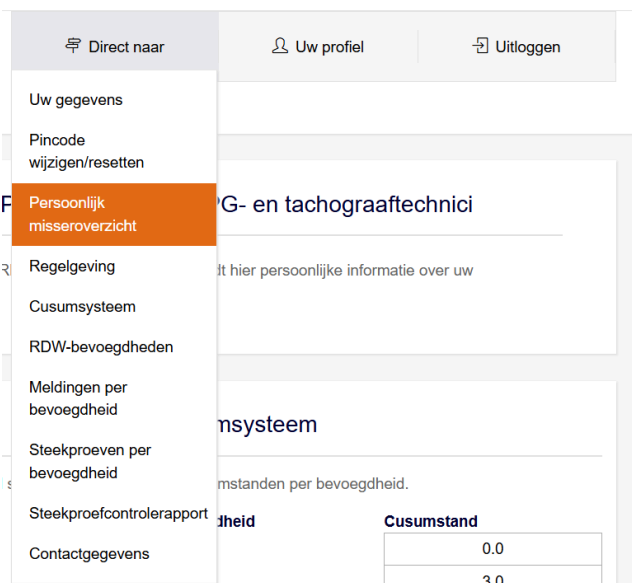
Direct naar

Uw profiel

Uitloggen

Uw gegevens

Pincode wijzigen/resetten

Persoonlijk misseroverzicht

Regelgeving

Cusumsysteem

RDW-bevoegdheden

Meldingen per bevoegdheid

Steekproeven per bevoegdheid

Steekproefcontrolerapport

Contactgegevens

P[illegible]PG- en tachograaftechnici

R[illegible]dt hier persoonlijke informatie over uw

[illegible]msysteem

s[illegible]umstanden per bevoegdheid.

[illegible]dheid

Cusumstand

0.0

3.0